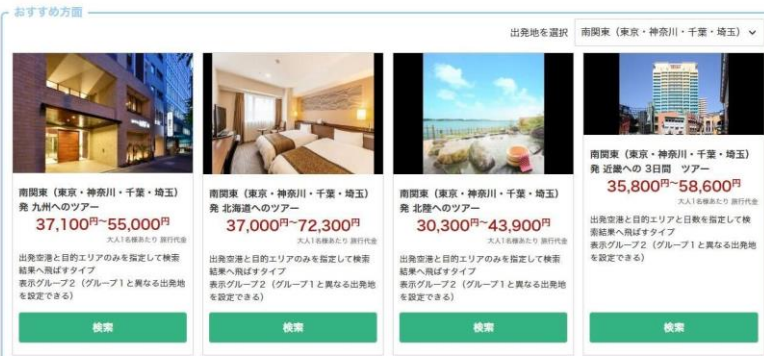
おすすめ方面

出発地を選択 南関東（東京・神奈川・千葉・埼玉）

南関東（東京・神奈川・千葉・埼玉）発 九州へのツアー
37,100円~55,000円
大人1名様あたり 旅行代金
出発空港と目的エリアのみを指定して検索結果へ飛ばすタイプ
表示グループ2（グループ1と異なる出発地を設定できる）
検索

南関東（東京・神奈川・千葉・埼玉）発 北海道へのツアー
37,000円~72,300円
大人1名様あたり 旅行代金
出発空港と目的エリアのみを指定して検索結果へ飛ばすタイプ
表示グループ2（グループ1と異なる出発地を設定できる）
検索

南関東（東京・神奈川・千葉・埼玉）発 北陸へのツアー
30,300円~43,900円
大人1名様あたり 旅行代金
出発空港と目的エリアのみを指定して検索結果へ飛ばすタイプ
表示グループ2（グループ1と異なる出発地を設定できる）
検索

南関東（東京・神奈川・千葉・埼玉）発 近畿への 3日間 ツアー
35,800円~58,600円
大人1名様あたり 旅行代金
出発空港と目的エリアと日数を指定して検索結果へ飛ばすタイプ
表示グループ2（グループ1と異なる出発地を設定できる）
検索